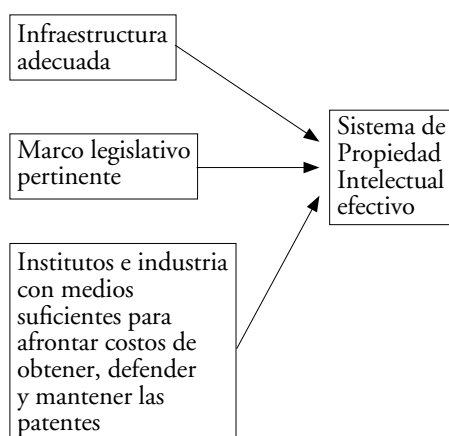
Infraestructura adecuada

Marco legislativo pertinente

Institutos e industria con medios suficientes para afrontar costos de obtener, defender y mantener las patentes

Sistema de Propiedad Intelectual efectivo